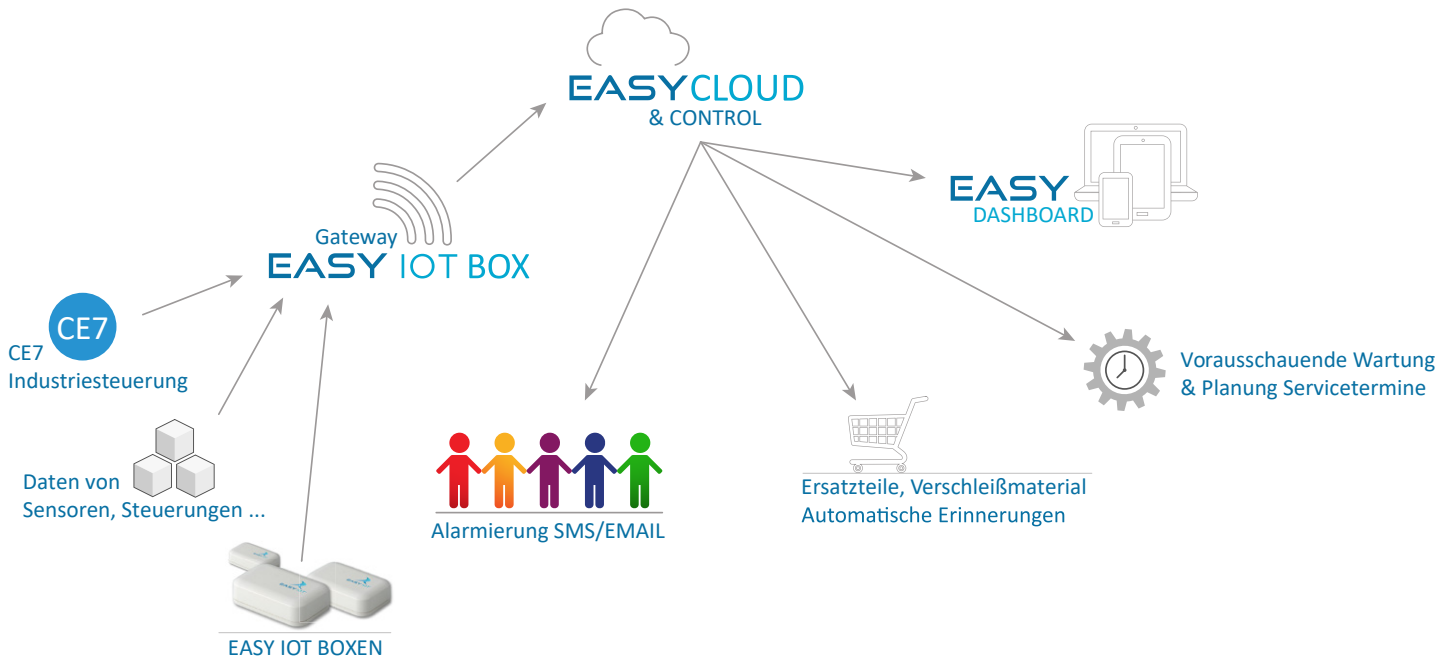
EASYCLOUD
& CONTROL

EASY
DASHBOARD

Gateway
EASY IOT BOX

CE7

CE7
Industriesteuerung

Daten von
Sensoren, Steuerungen ...

EASY IOT BOXEN

Alarmierung SMS/EMAIL

Ersatzteile, Verschleißmaterial
Automatische Erinnerungen

Vorausschauende Wartung
& Planung Servicetermine